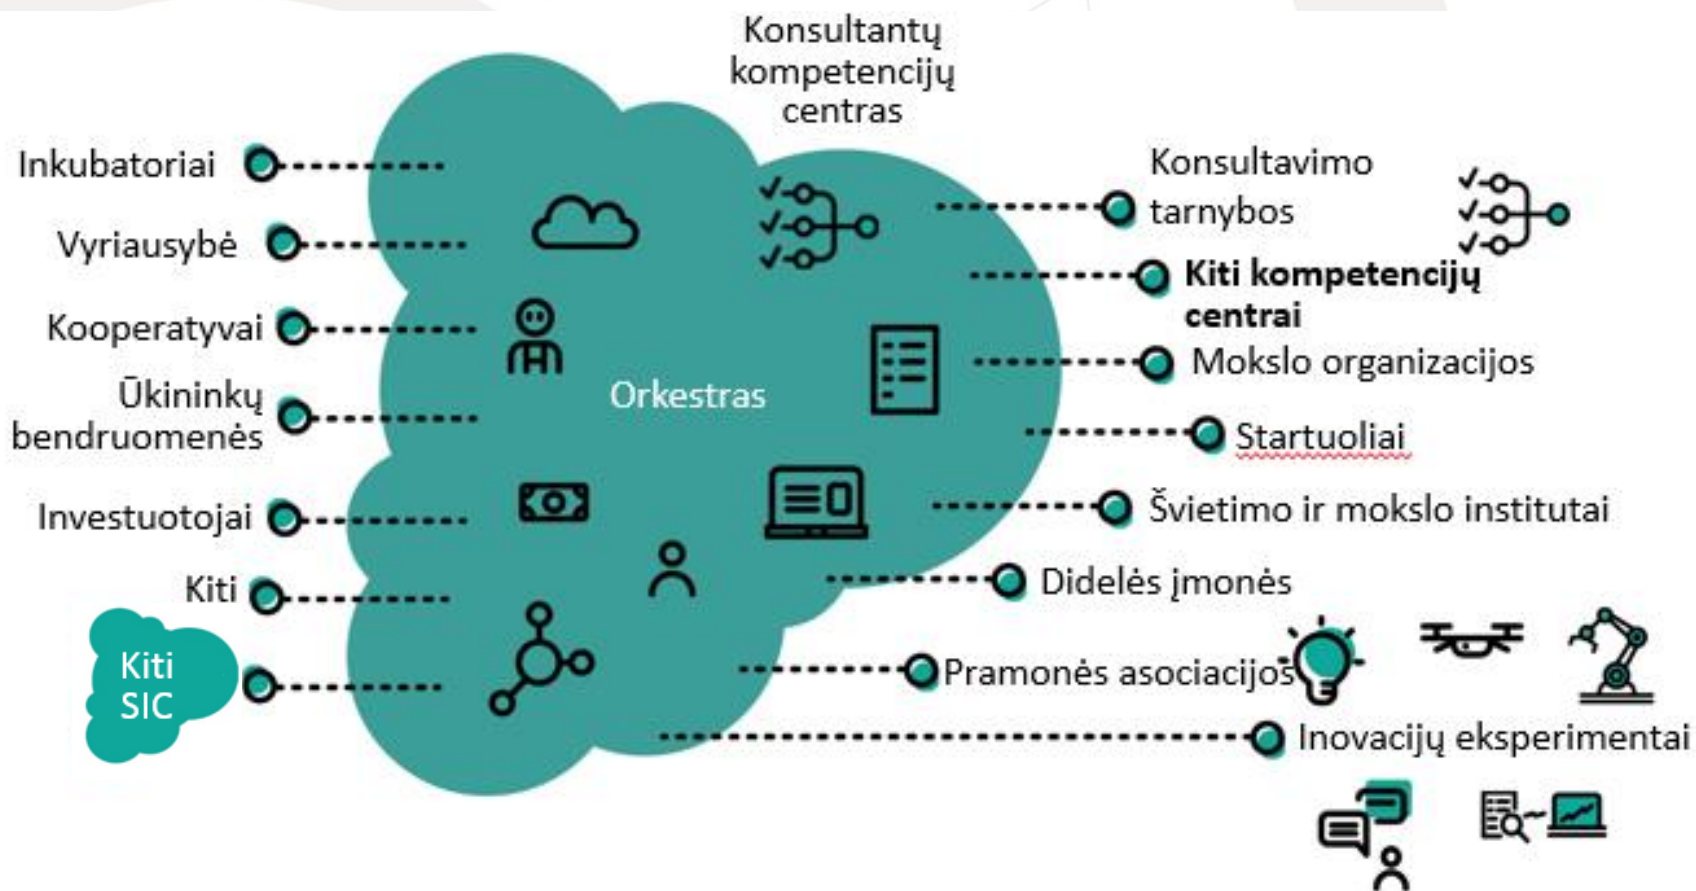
Konsultantų kompetencijų centras

Inkubatoriai

Vyriausybė

Kooperatyvai

Ūkininkų bendruomenės

Investuotojai

Kiti

Kiti SIC

Orkestras

Konsultavimo tarnybos

Kiti kompetencijų centrai

Mokslo organizacijos

Startuoliai

Švietimo ir mokslo institutai

Didelės įmonės

Pramonės asociacijos

Inovacijų eksperimentai